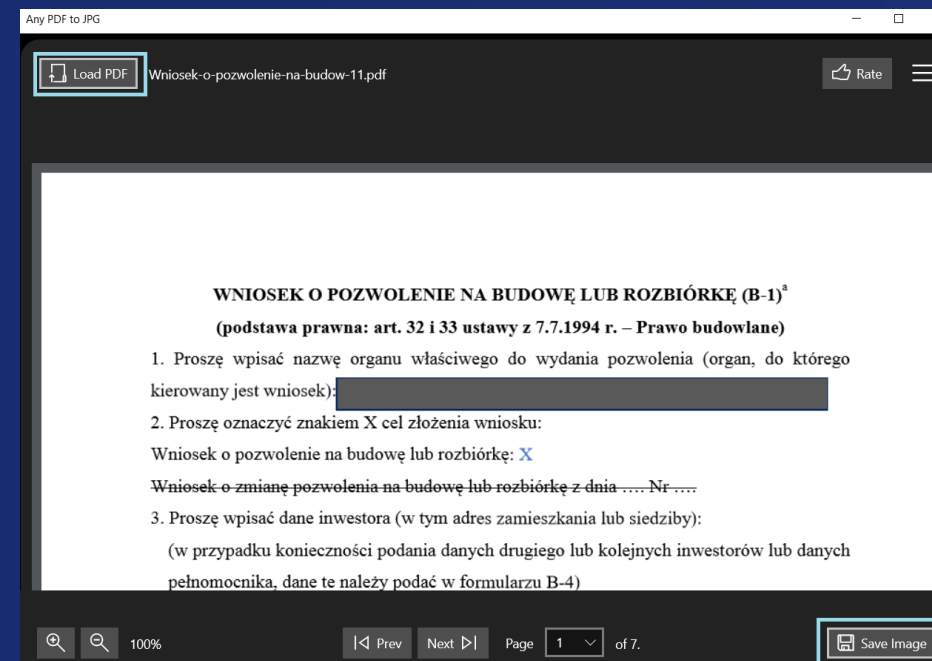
Any PDF to JPG

Load PDF Wniosek-o-pozwolenie-na-budow-11.pdf

Rate

WNIOSEK O POZWOLENIE NA BUDOWĘ LUB ROZBIÓRKĘ (B-1)$^{a}$

(podstawa prawna: art. 32 i 33 ustawy z 7.7.1994 r. – Prawo budowlane)

1. Proszę wpisać nazwę organu właściwego do wydania pozwolenia (organ, do którego kierowany jest wniosek):

2. Proszę oznaczyć znakiem X cel złożenia wniosku:

Wniosek o pozwolenie na budowę lub rozbiórkę: X

~~Wniosek o zmianę pozwolenia na budowę lub rozbiórkę z dnia …. Nr ….~~

3. Proszę wpisać dane inwestora (w tym adres zamieszkania lub siedziby):

(w przypadku konieczności podania danych drugiego lub kolejnych inwestorów lub danych pełnomocnika, dane te należy podać w formularzu B-4)

100%

Prev

Next

Page 1 of 7.

Save Image